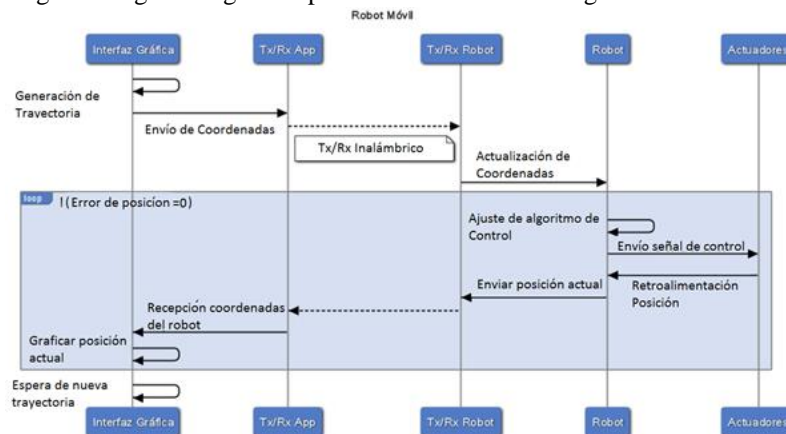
Robot Móvil

Interfaz Gráfica

Tx/Rx App

Tx/Rx Robot

Robot

Actuadores

Generación de Trayectoria

Envío de Coordenadas

Tx/Rx Inalámbrico

Actualización de Coordenadas

loop

!(Error de posicion =0)

Ajuste de algoritmo de Control

Envío señal de control

Enviar posición actual

Retroalimentación Posición

Recepción coordenadas del robot

Graficar posición actual

Espera de nueva trayectoria

Interfaz Gráfica

Tx/Rx App

Tx/Rx Robot

Robot

Actuadores